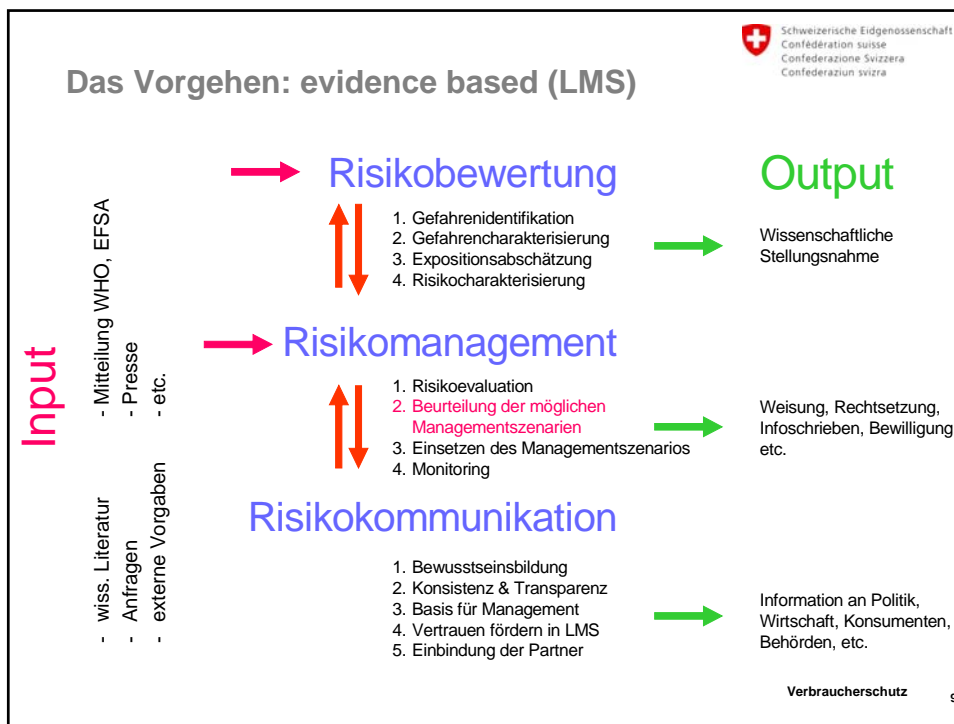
Schweizerische Eidgenossenschaft
Confédération suisse
Confederazione Svizzera
Confederaziun svizra

Das Vorgehen: evidence based (LMS)

Input

- wiss. Literatur
- Anfragen
- externe Vorgaben

- Mitteilung WHO, EFSA
- Presse
- etc.

Risikobewertung

1. Gefahrenidentifikation
2. Gefahrencharakterisierung
3. Expositionsabschätzung
4. Risikocharakterisierung

Risikomanagement

1. Risikoevaluation
2. Beurteilung der möglichen Managementszenarien
3. Einsetzen des Managementszenarios
4. Monitoring

Risikokommunikation

1. Bewusstseinsbildung
2. Konsistenz & Transparenz
3. Basis für Management
4. Vertrauen fördern in LMS
5. Einbindung der Partner

Output

Wissenschaftliche Stellungsnahme

Weisung, Rechtsetzung, Infoschrieben, Bewilligung etc.

Information an Politik, Wirtschaft, Konsumenten, Behörden, etc.

Verbraucherschutz

9